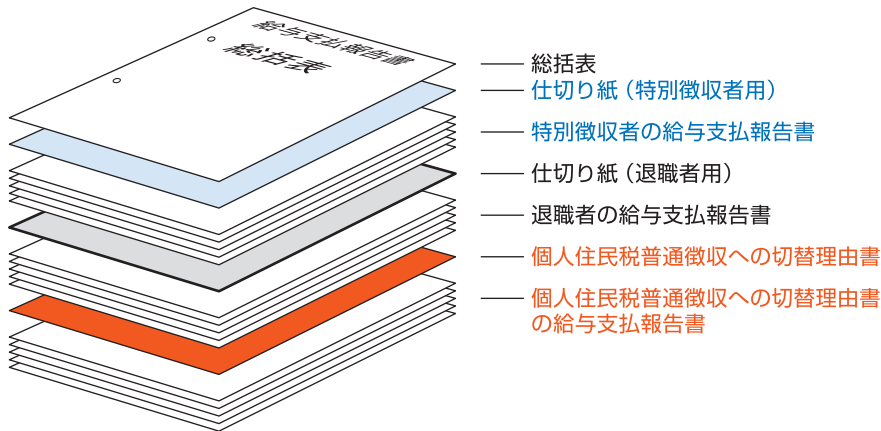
給与支払報告書
総括表

総括表
仕切り紙（特別徴収者用）
特別徴収者の給与支払報告書
仕切り紙（退職者用）
退職者の給与支払報告書
個人住民税普通徴収への切替理由書
個人住民税普通徴収への切替理由書の給与支払報告書